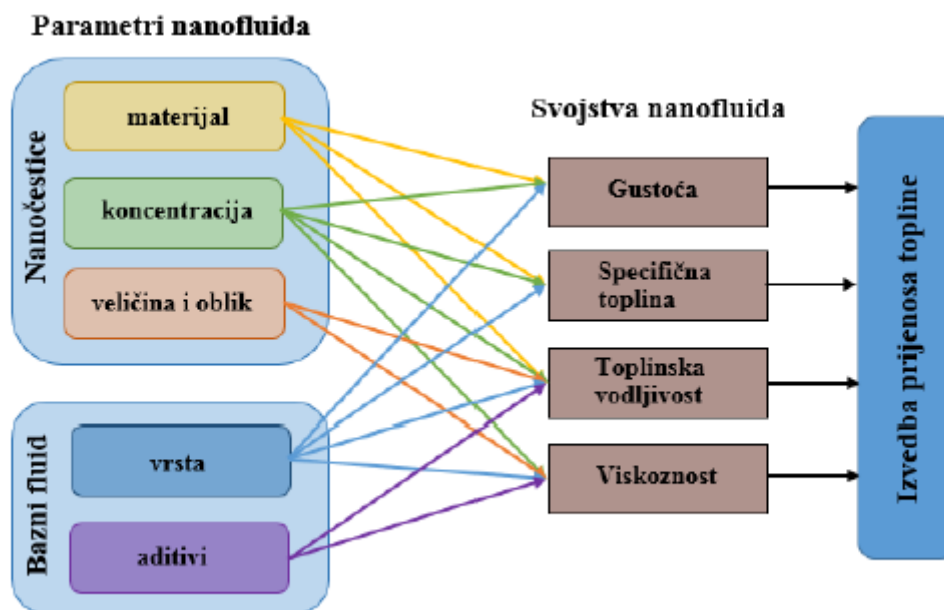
Parametri nanofluida

Nanočestice

materijal

koncentracija

veličina i oblik

Bazni fluid

vrsta

aditivi

Svojstva nanofluida

Gustoća

Specifična toplina

Toplinska vodljivost

Viskoznost

Izvedba prijenosa topline